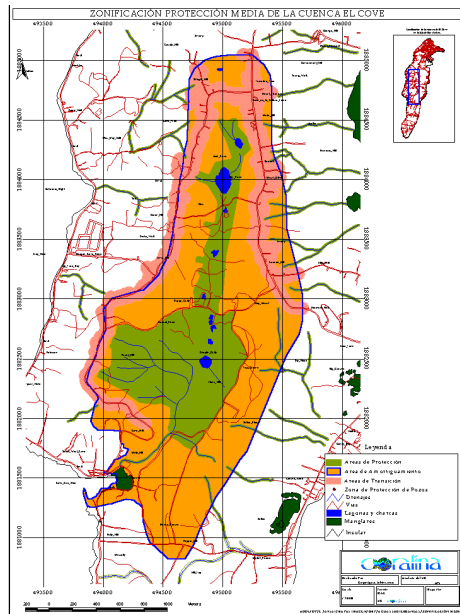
ZONIFICACIÓN PROTECCIÓN MEDIA DE LA CUENCA EL COVE

493500
494000
494500
495000
495500
496000

1883000
1884500
1884000
1883500
1883000
1882500
1882000
1881500
1881000

Leyenda

Areas de Protección
Area de amortiguamiento
Areas de Transición
Zona de Protección de Pozos
Drenajes
Vias
Lagunas y charcas
Manglares
Insular

Coralina

0 200 400 600 800 1000 Metros